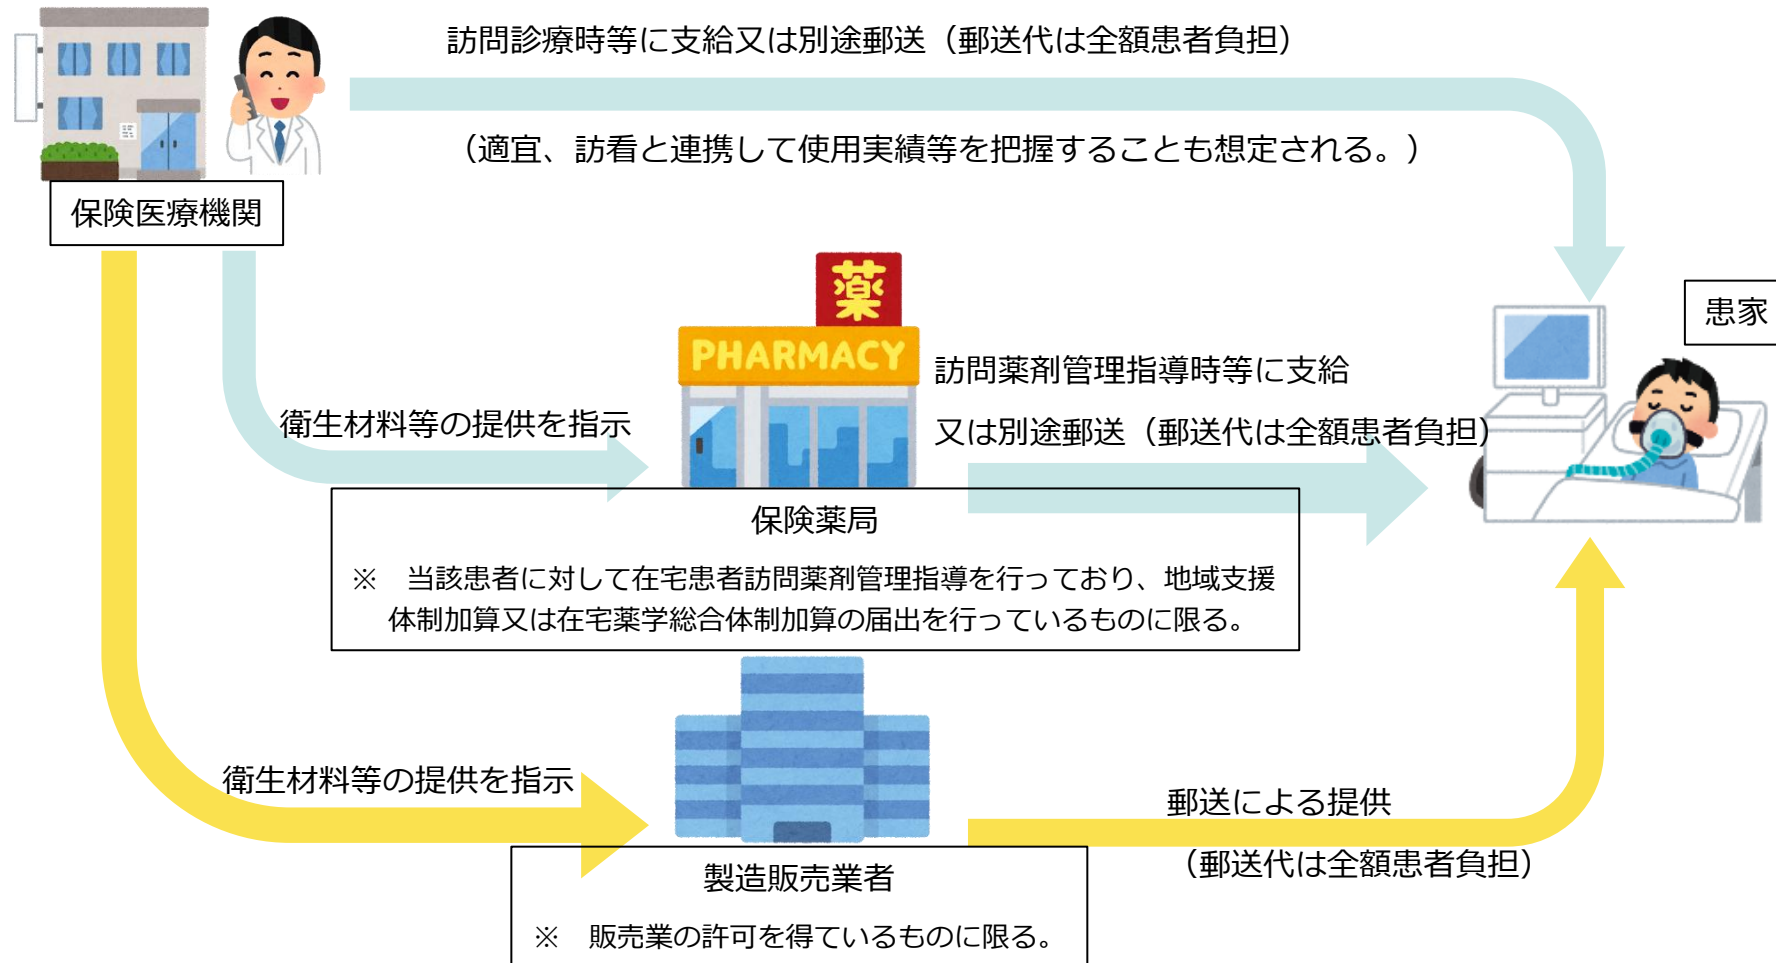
訪問診療時等に支給又は別途郵送（郵送代は全額患者負担）

（適宜、訪看と連携して使用実績等を把握することも想定される。）

保険医療機関

薬

PHARMACY

患家

衛生材料等の提供を指示

訪問薬剤管理指導時等に支給

又は別途郵送（郵送代は全額患者負担）

保険薬局

※　当該患者に対して在宅患者訪問薬剤管理指導を行っており、地域支援体制加算又は在宅薬学総合体制加算の届出を行っているものに限る。

衛生材料等の提供を指示

郵送による提供

（郵送代は全額患者負担）

製造販売業者

※　販売業の許可を得ているものに限る。